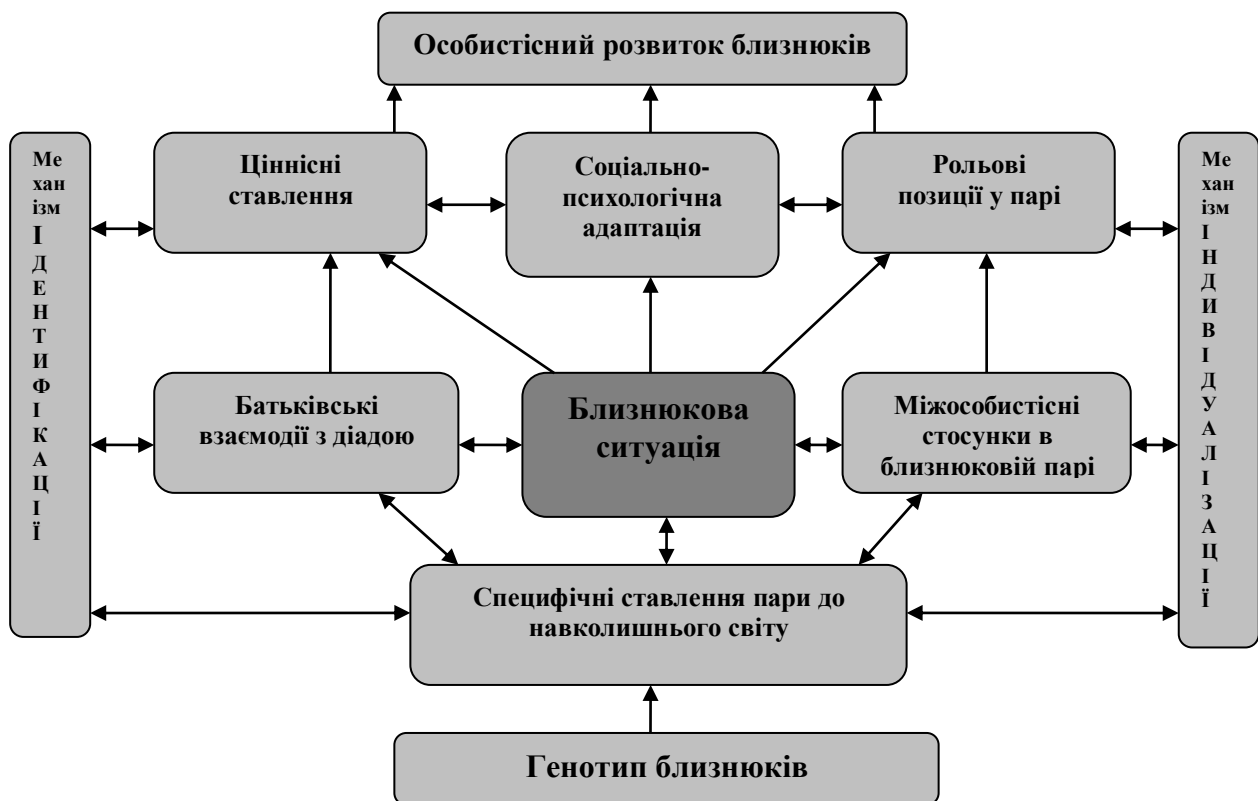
Особистісний розвиток близнюків

Механізм
І
Д
Е
Н
Т
И
Ф
І
К
А
Ц
І
Ї

Ціннісні ставлення

Соціально-психологічна адаптація

Рольові позиції у парі

Механізм
І
Н
Д
И
В
І
Д
У
А
Л
І
З
А
Ц
І
Ї

Батьківські взаємодії з діадою

Близнюкова ситуація

Міжособистісні стосунки в близнюковій парі

Специфічні ставлення пари до навколишнього світу

Генотип близнюків